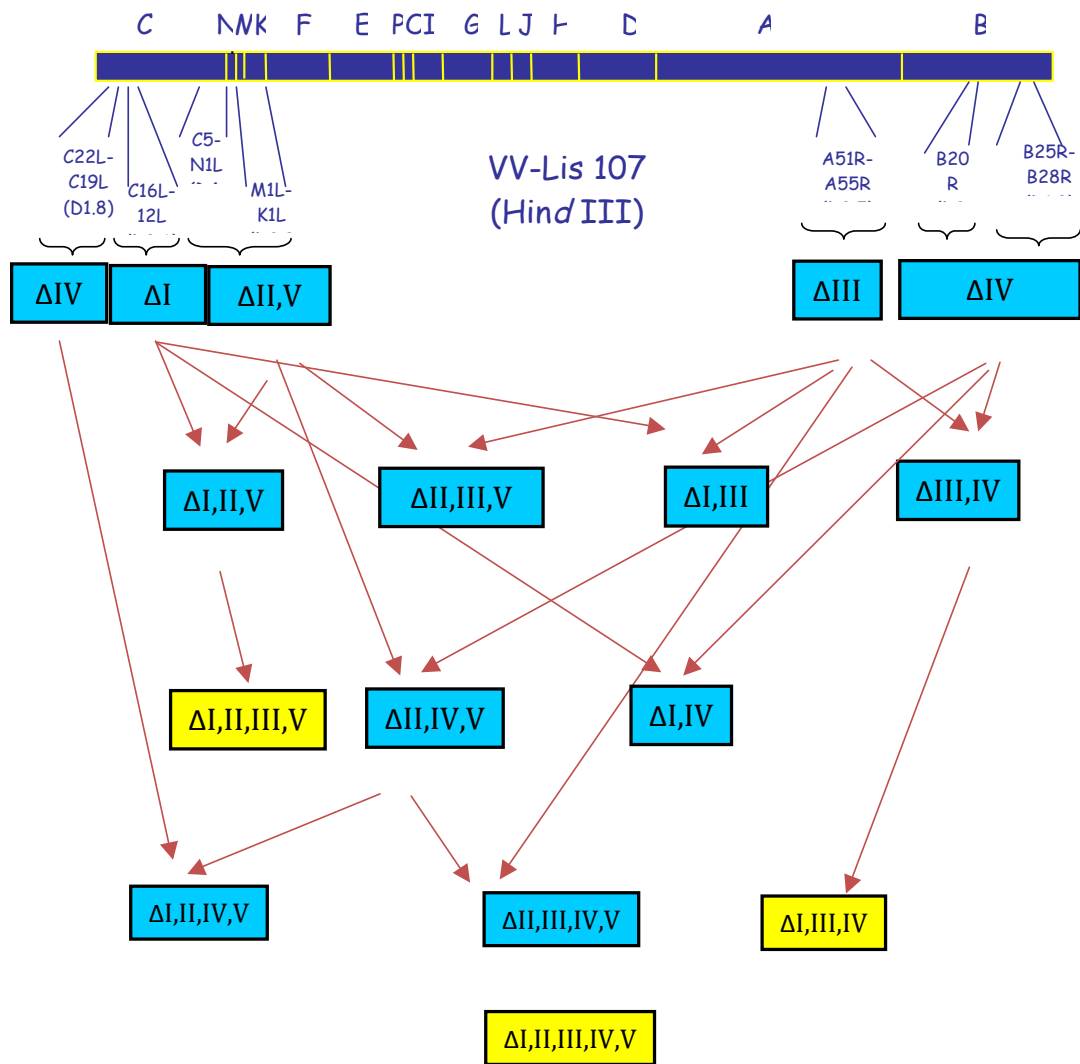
C NNK F E PCI G L J H D A B

C22L-C19L (D1.8)

C16L-12L

C5-N1L

M1L-K1L

VV-Lis 107 (*Hind* III)

A51R-A55R

B20R

B25R-B28R

ΔIV

ΔI

ΔII,V

ΔIII

ΔIV

ΔI,II,V

ΔII,III,V

ΔI,III

ΔIII,IV

ΔI,II,III,V

ΔII,IV,V

ΔI,IV

ΔI,II,IV,V

ΔII,III,IV,V

ΔI,III,IV

ΔI,II,III,IV,V